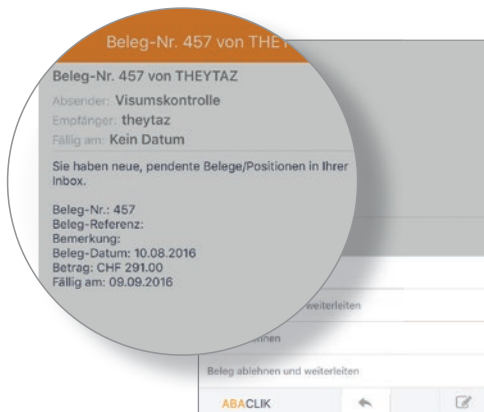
Beleg-Nr. 457 von THEY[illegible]

Beleg-Nr. 457 von THEYTAZ

Absender: Visumskontrolle
Empfänger: theytaz
Fällig am: Kein Datum

Sie haben neue, pendente Belege/Positionen in Ihrer Inbox.

Beleg-Nr.: 457
Beleg-Referenz:
Bemerkung:
Beleg-Datum: 10.08.2016
Betrag: CHF 291.00
Fällig am: 09.09.2016

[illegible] weiterleiten

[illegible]hnen

Beleg ablehnen und weiterleiten

ABACLIK